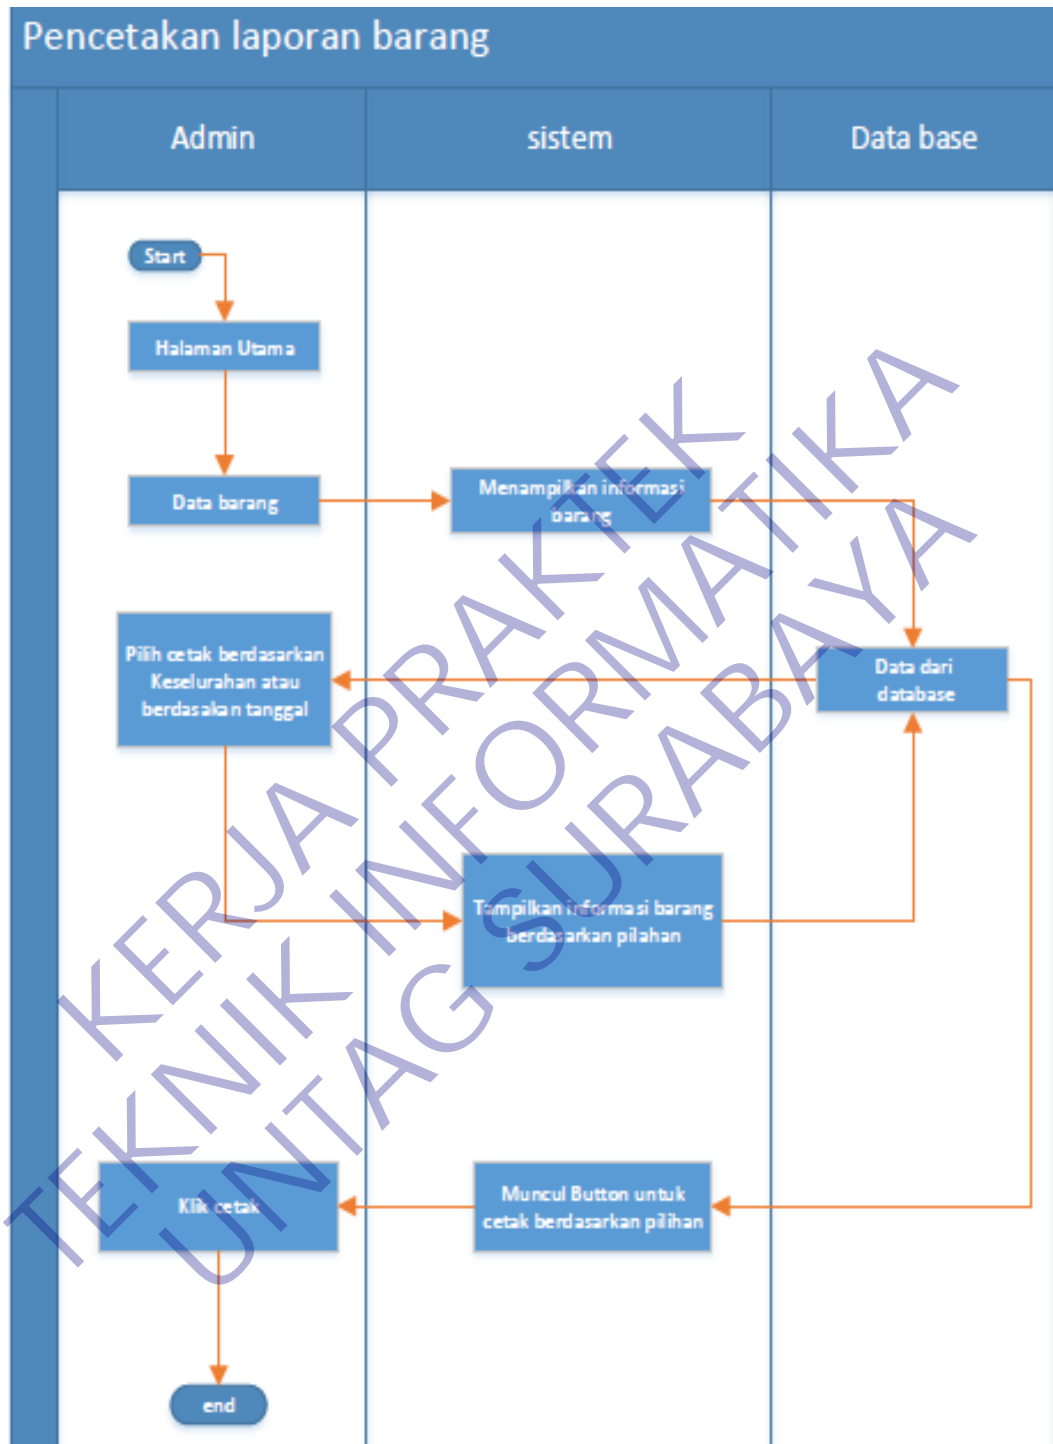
Pencetakan laporan barang

Admin

sistem

Data base

Start

Halaman Utama

Data barang

Menampilkan informasi barang

Pilih cetak berdasarkan Keselurahan atau berdasakan tanggal

Data dari database

Tampilkan informasi barang berdasarkan pilahan

Klik cetak

Muncul Button untuk cetak berdasarkan pilihan

end

KERJA PRAKTEK
TEKNIK INFORMATIKA
UNTAG SURABAYA